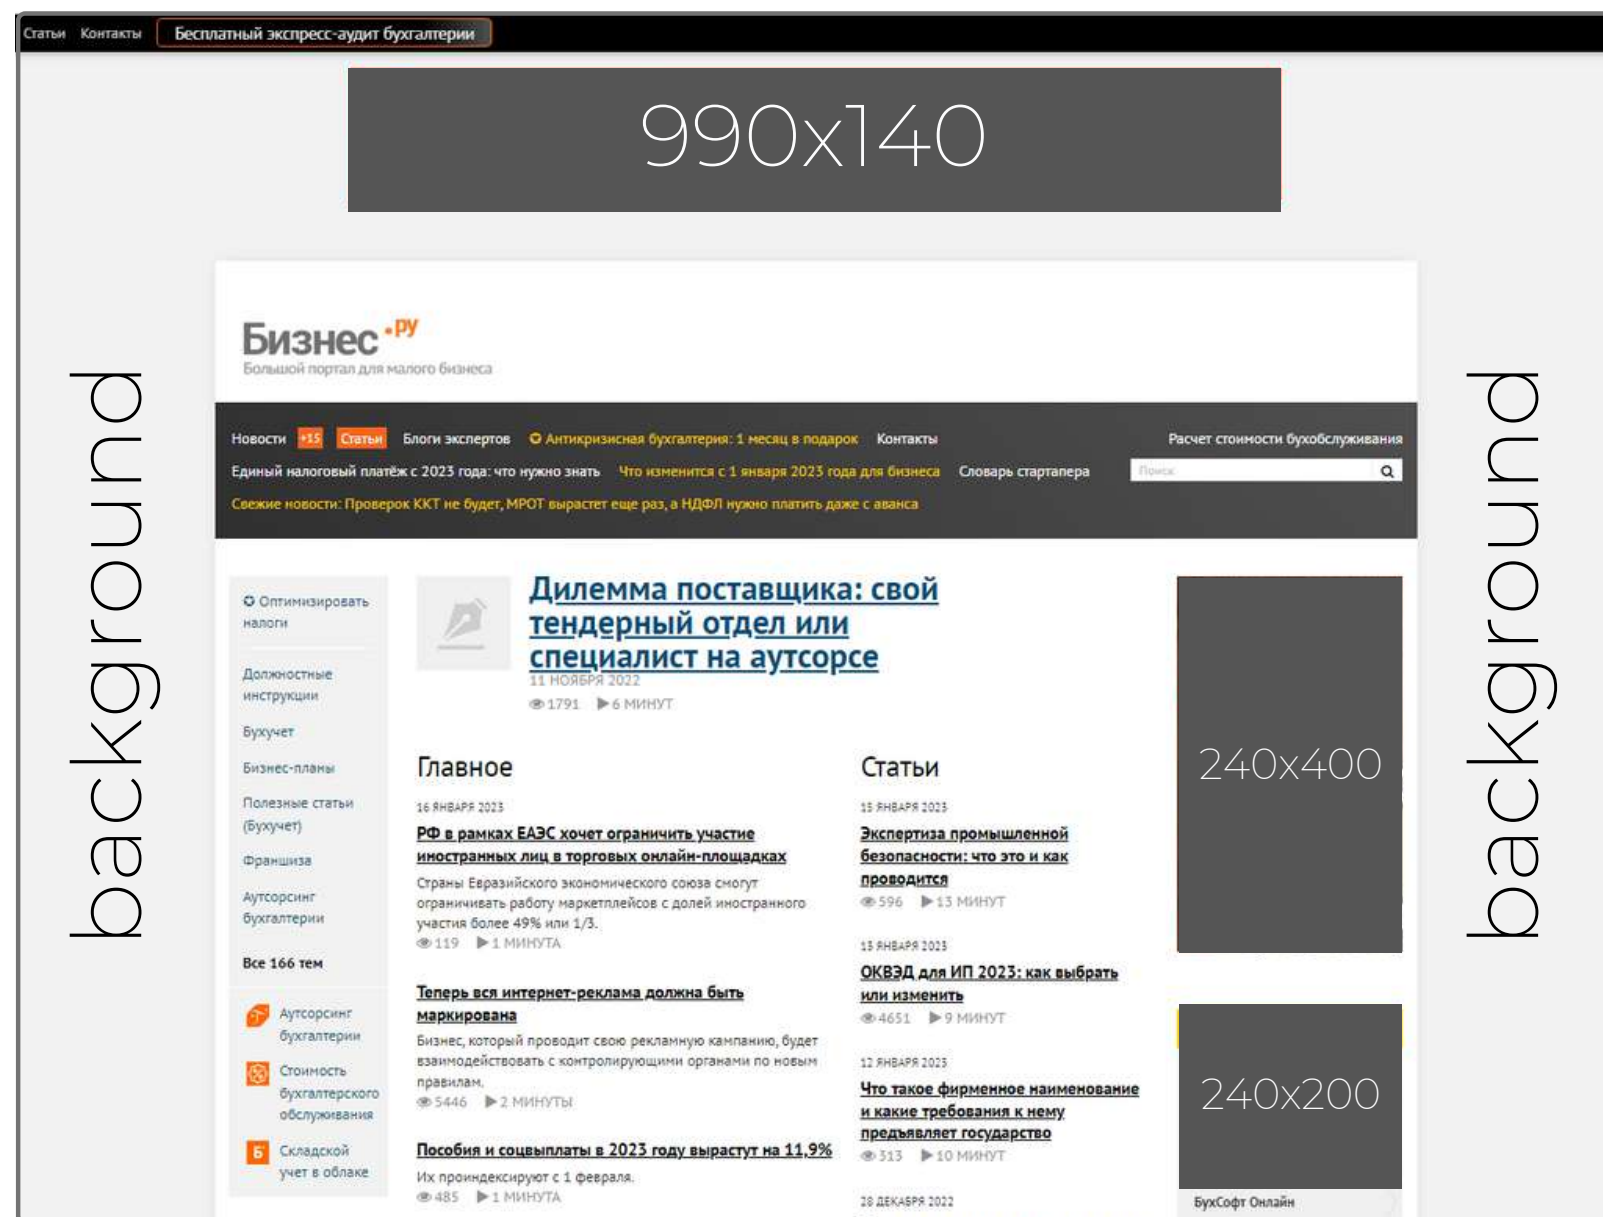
Статьи Контакты Бесплатный экспресс-аудит бухгалтерии

990x140

background

Бизнес.ру
Большой портал для малого бизнеса

Новости +15 Статьи Блоги экспертов Антикризисная бухгалтерия: 1 месяц в подарок Контакты Расчет стоимости бухобслуживания
Единый налоговый платёж с 2023 года: что нужно знать Что изменится с 1 января 2023 года для бизнеса Словарь стартапера Поиск
Свежие новости: Проверок ККТ не будет, МРОТ вырастет еще раз, а НДФЛ нужно платить даже с аванса

Оптимизировать налоги
Должностные инструкции
Бухучет
Бизнес-планы
Полезные статьи (Бухучет)
Франшиза
Аутсорсинг бухгалтерии
Все 166 тем
Аутсорсинг бухгалтерии
Стоимость бухгалтерского обслуживания
Складской учет в облаке

Дилемма поставщика: свой тендерный отдел или специалист на аутсорсе
11 НОЯБРЯ 2022
1791 6 МИНУТ

Главное
16 ЯНВАРЯ 2023
РФ в рамках ЕАЭС хочет ограничить участие иностранных лиц в торговых онлайн-площадках
Страны Евразийского экономического союза смогут ограничивать работу маркетплейсов с долей иностранного участия более 49% или 1/3.
119 1 МИНУТА

Теперь вся интернет-реклама должна быть маркирована
Бизнес, который проводит свою рекламную кампанию, будет взаимодействовать с контролирующими органами по новым правилам.
5446 2 МИНУТЫ

Пособия и соцвыплаты в 2023 году вырастут на 11,9%
Их проиндексируют с 1 февраля.
485 1 МИНУТА

Статьи
15 ЯНВАРЯ 2023
Экспертиза промышленной безопасности: что это и как проводится
596 13 МИНУТ
13 ЯНВАРЯ 2023
ОКВЭД для ИП 2023: как выбрать или изменить
4651 9 МИНУТ
12 ЯНВАРЯ 2023
Что такое фирменное наименование и какие требования к нему предъявляет государство
313 10 МИНУТ
28 ДЕКАБРЯ 2022

240x400

240x200

БухСофт Онлайн

background